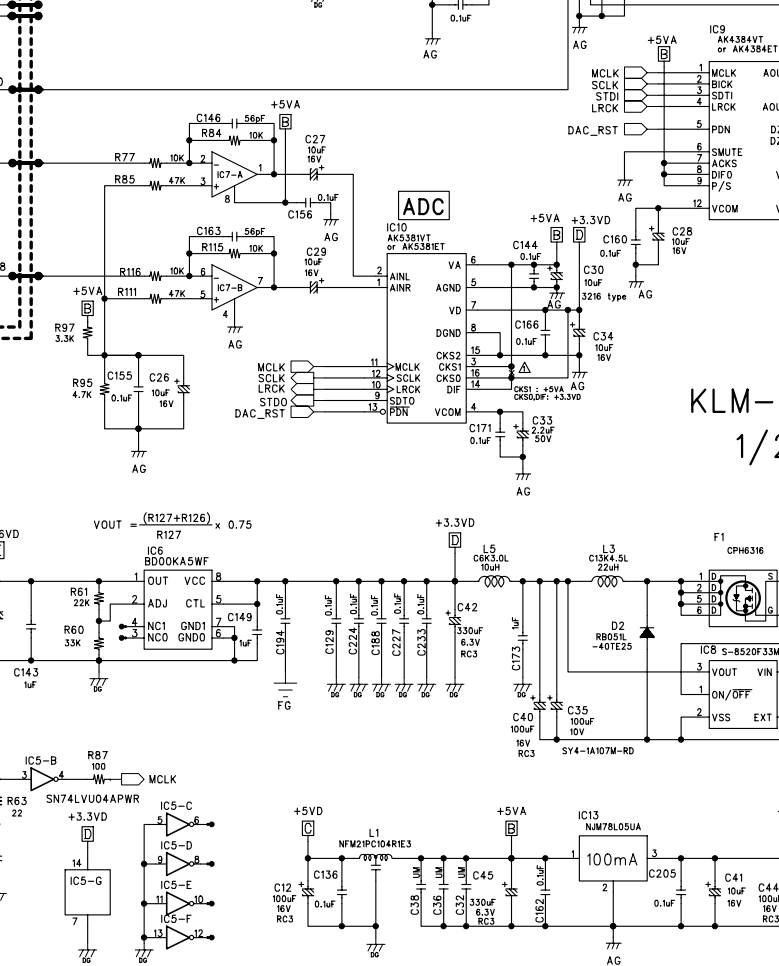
DG
0.1uF
AG
AG
IC9
AK4384VT
or AK4384ET
+5VA
B
MCLK
SCLK
STDI
LRCK
1 MCLK
2 BICK
3 SDTI
4 LRCK
AOU
AOU
DAC_RST
5 PDN
D2
D2
6 SMUTE
7 ACKS
8 DIFO
9 P/S
AG
12 VCOM
C160
0.1uF
C28
10uF
16V
AG
+5VA
B
C146 56pF
R84 10K
C27
10uF
16V
R77 10K
2
1
IC7-A
R85 47K
3
8
C156 0.1uF
AG
ADC
C163 56pF
R115 10K
C29
10uF
16V
IC10
AK5381VT
or AK5381ET
+5VA
B
+3.3VD
D
C144
0.1uF
C30
10uF
3216 type
R116 10K 6
7
IC7-B
R111 47K 5
4
AG
2 AINL
1 AINR
VA 6
AGND 5
VD 7
DGND 8
CKS2 15
CKS1 3
CKS0 16
DIF 14
VCOM 4
AG
C166
0.1uF
C34
10uF
16V
AG
CKS1 : +5VA
CKS0,DIF: +3.3VD
+5VA
B
R97
3.3K
R95
4.7K
C155
0.1uF
C26
10uF
16V
AG
MCLK
SCLK
LRCK
STDO
DAC_RST
11 MCLK
12 SCLK
10 LRCK
9 SDTO
13 PDN
C171
0.1uF
C33
2.2uF
50V
AG
KLM-
1/2
6VD
VOUT = $\frac{(R127+R126)}{R127}$ x 0.75
IC6
BD00KA5WF
+3.3VD
D
L5
C6K3.0L
10uH
L3
C13K4.5L
22uH
F1
CPH6316
R61
22K
R60
33K
C143
1uF
DG
1 OUT
2 ADJ
4 NC1
3 NC0
VCC 8
CTL 7
GND1 6
GND0 5
C149
1uF
C194 0.1uF
FG
C129 0.1uF
C224 0.1uF
C188 0.1uF
C227 0.1uF
C233 0.1uF
DG DG DG DG DG
C42
330uF
6.3V
RC3
DG
C173 1uF
D2
RB051L
-40TE25
1 D
2 D
5 D
6 D
S
G
IC8 S-8520F33M
3 VOUT VIN
1 ON/OFF
2 VSS EXT
C40
100uF
16V
RC3
C35
100uF
10V
SY4-1A107M-RD
IC5-B
3 4
R87
100
MCLK
R63
22
SN74LVU04APWR
+3.3VD
D
14
IC5-G
7
DG
IC5-C
5 6
IC5-D
9 8
IC5-E
11 10
IC5-F
13 12
DG
+5VD
C
L1
NFM21PC104R1E3
+5VA
B
IC13
NJM78L05UA
1 100mA 3
2
C12
100uF
16V
RC3
C136
0.1uF
DG
C38 UM
C36 UM
C32 UM
C45
330uF
6.3V
RC3
C162 0.1uF
C205
0.1uF
AG
C41
10uF
16V
C44
100u
16V
RC3